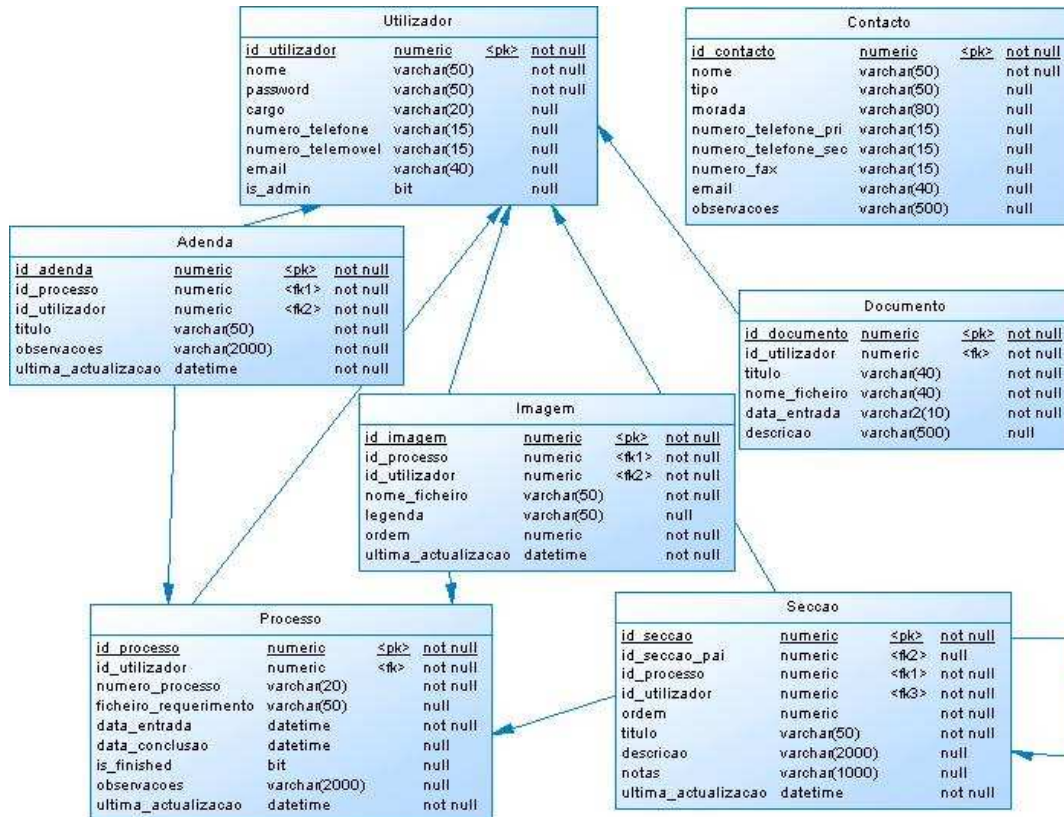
Utilizador

| id_utilizador | numeric | <pk> | not null |
|---|---|---|---|
| nome | varchar(50) | | not null |
| password | varchar(50) | | not null |
| cargo | varchar(20) | | null |
| numero_telefone | varchar(15) | | null |
| numero_telemovel | varchar(15) | | null |
| email | varchar(40) | | null |
| is_admin | bit | | null |

Contacto

| id_contacto | numeric | <pk> | not null |
|---|---|---|---|
| nome | varchar(50) | | not null |
| tipo | varchar(50) | | null |
| morada | varchar(80) | | null |
| numero_telefone_pri | varchar(15) | | null |
| numero_telefone_sec | varchar(15) | | null |
| numero_fax | varchar(15) | | null |
| email | varchar(40) | | null |
| observacoes | varchar(500) | | null |

Adenda

| id_adenda | numeric | <pk> | not null |
|---|---|---|---|
| id_processo | numeric | <fk1> | not null |
| id_utilizador | numeric | <fk2> | not null |
| titulo | varchar(50) | | not null |
| observacoes | varchar(2000) | | not null |
| ultima_actualizacao | datetime | | not null |

Documento

| id_documento | numeric | <pk> | not null |
|---|---|---|---|
| id_utilizador | numeric | <fk> | not null |
| titulo | varchar(40) | | not null |
| nome_ficheiro | varchar(40) | | not null |
| data_entrada | varchar2(10) | | not null |
| descricao | varchar(500) | | null |

Imagem

| id_imagem | numeric | <pk> | not null |
|---|---|---|---|
| id_processo | numeric | <fk1> | not null |
| id_utilizador | numeric | <fk2> | not null |
| nome_ficheiro | varchar(50) | | not null |
| legenda | varchar(50) | | null |
| ordem | numeric | | not null |
| ultima_actualizacao | datetime | | not null |

Processo

| id_processo | numeric | <pk> | not null |
|---|---|---|---|
| id_utilizador | numeric | <fk> | not null |
| numero_processo | varchar(20) | | not null |
| ficheiro_requerimento | varchar(50) | | null |
| data_entrada | datetime | | not null |
| data_conclusao | datetime | | null |
| is_finished | bit | | null |
| observacoes | varchar(2000) | | null |
| ultima_actualizacao | datetime | | not null |

Seccao

| id_seccao | numeric | <pk> | not null |
|---|---|---|---|
| id_seccao_pai | numeric | <fk2> | null |
| id_processo | numeric | <fk1> | not null |
| id_utilizador | numeric | <fk3> | not null |
| ordem | numeric | | not null |
| titulo | varchar(50) | | not null |
| descricao | varchar(2000) | | null |
| notas | varchar(1000) | | null |
| ultima_actualizacao | datetime | | not null |